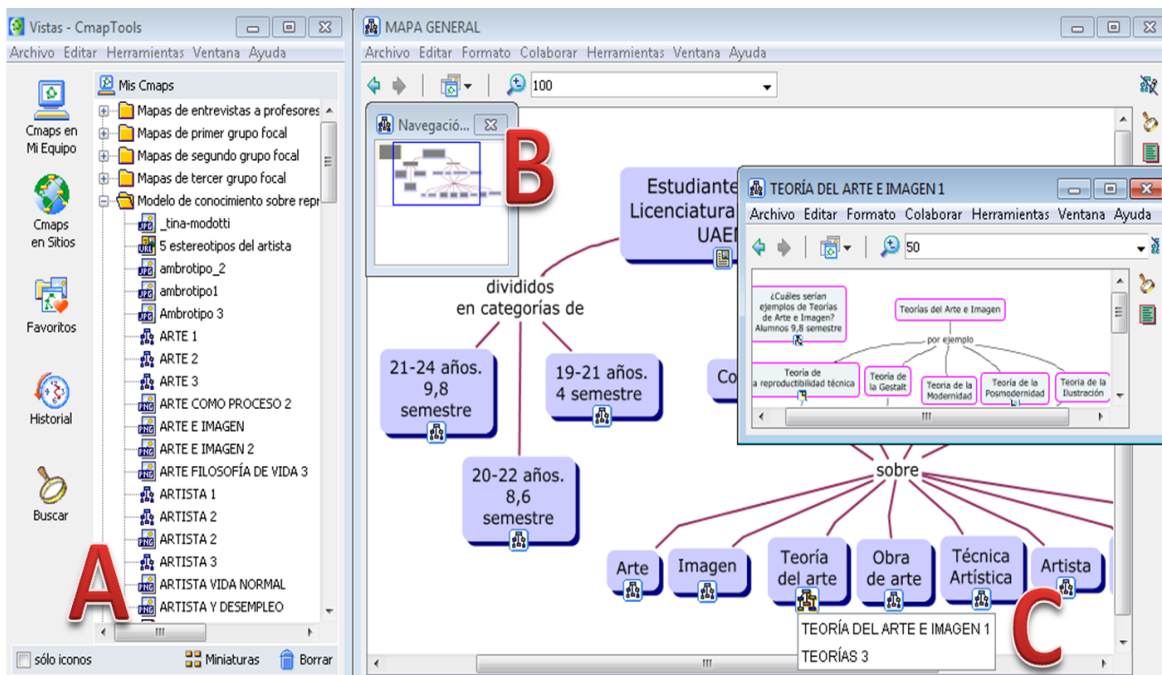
Vistas - CmapTools
Archivo Editar Herramientas Ventana Ayuda
Cmaps en Mi Equipo
Cmaps en Sitios
Favoritos
Historial
Buscar
Mis Cmaps
Mapas de entrevistas a profesores
Mapas de primer grupo focal
Mapas de segundo grupo focal
Mapas de tercer grupo focal
Modelo de conocimiento sobre repr
_tina-modotti
5 estereotipos del artista
ambrotipo_2
ambrotipo1
Ambrotipo 3
ARTE 1
ARTE 2
ARTE 3
ARTE COMO PROCESO 2
ARTE E IMAGEN
ARTE E IMAGEN 2
ARTE FILOSOFÍA DE VIDA 3
ARTISTA 1
ARTISTA 2
ARTISTA 2
ARTISTA 3
ARTISTA VIDA NORMAL
ARTISTA Y DESEMPLEO
sólo iconos
Miniaturas
Borrar
A

MAPA GENERAL
Archivo Editar Formato Colaborar Herramientas Ventana Ayuda
100
Navegació...
B
Estudiante
Licenciatura
UAE
divididos en categorías de
21-24 años. 9,8 semestre
19-21 años. 4 semestre
20-22 años. 8,6 semestre
Co
sobre
Arte
Imagen
Teoría del arte
Obra de arte
Técnica Artística
Artista
TEORÍA DEL ARTE E IMAGEN 1
TEORÍAS 3
C

TEORÍA DEL ARTE E IMAGEN 1
Archivo Editar Formato Colaborar Herramientas Ventana Ayuda
50
¿Cuáles serían ejemplos de Teorías de Arte e Imagen? Alumnos 9,8 semestre
Teorías del Arte e Imagen
por ejemplo
Teoría de la reproductibilidad técnica
Teoría de la Gestalt
Teoría de la Modernidad
Teoría de la Posmodernidad
Teoría de la Ilustración